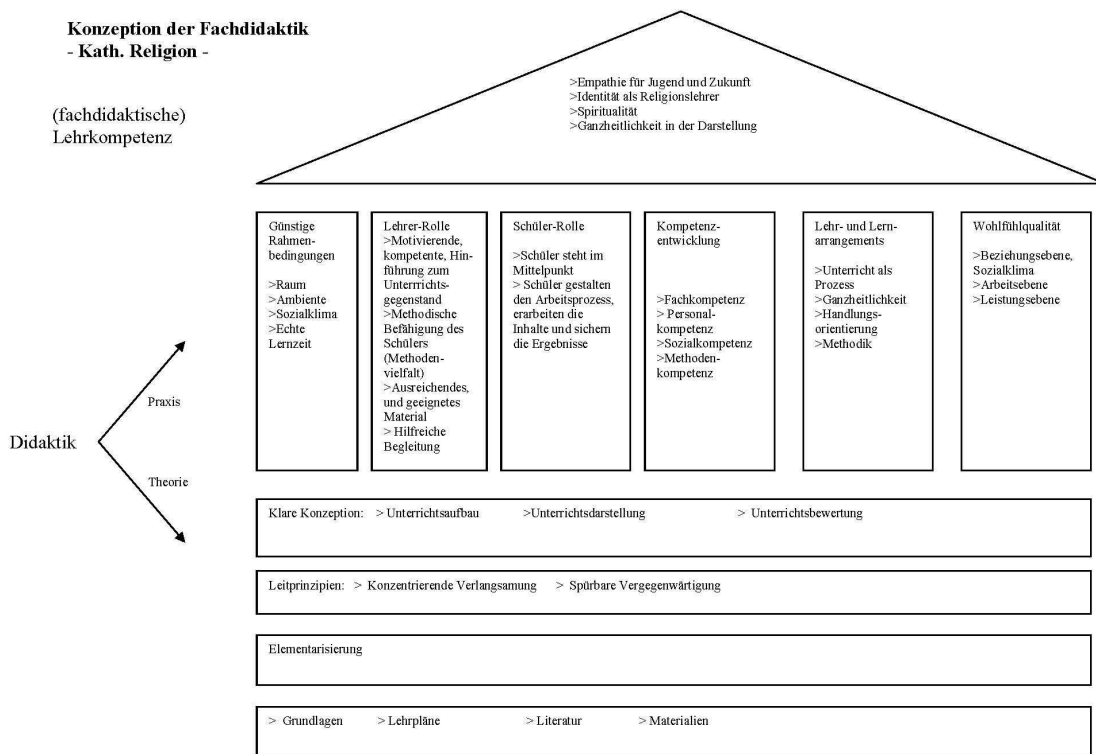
**Konzeption der Fachdidaktik**
**- Kath. Religion -**

(fachdidaktische) Lehrkompetenz

>Empathie für Jugend und Zukunft
>Identität als Religionslehrer
>Spiritualität
>Ganzheitlichkeit in der Darstellung

Günstige Rahmenbedingungen

>Raum
>Ambiente
>Sozialklima
>Echte Lernzeit

Lehrer-Rolle
>Motivierende, kompetente, Hinführung zum Unterrichtsgegenstand
>Methodische Befähigung des Schülers (Methodenvielfalt)
>Ausreichendes, und geeignetes Material
> Hilfreiche Begleitung

Schüler-Rolle

>Schüler steht im Mittelpunkt
> Schüler gestalten den Arbeitsprozess, erarbeiten die Inhalte und sichern die Ergebnisse

Kompetenzentwicklung

>Fachkompetenz
> Personalkompetenz
>Sozialkompetenz
>Methodenkompetenz

Lehr- und Lernarrangements

>Unterricht als Prozess
>Ganzheitlichkeit
>Handlungsorientierung
>Methodik

Wohlfühlqualität

>Beziehungsebene, Sozialklima
>Arbeitsebene
>Leistungsebene

Praxis

Didaktik

Theorie

Klare Konzeption: > Unterrichtsaufbau >Unterrichtsdarstellung > Unterrichtsbewertung

Leitprinzipien: > Konzentrierende Verlangsamung > Spürbare Vergegenwärtigung

Elementarisierung

> Grundlagen > Lehrpläne > Literatur > Materialien